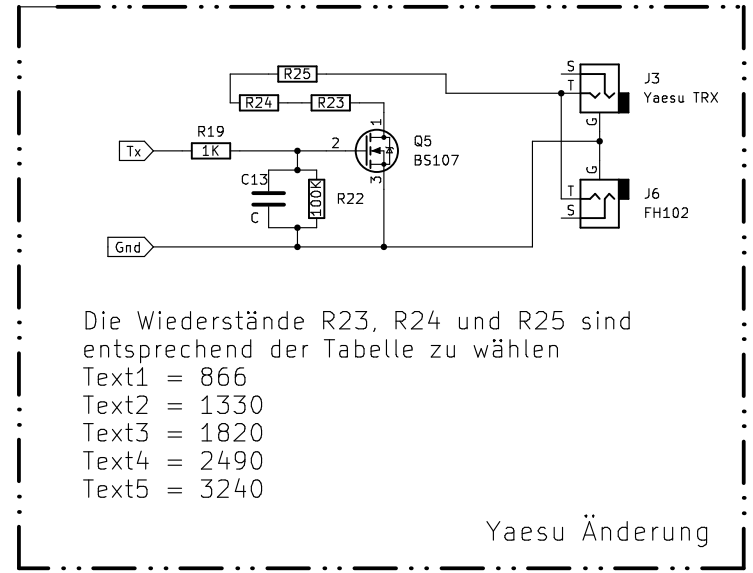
R25
R24
R23
S
T
J3
Yaesu TRX
G
Tx
R19
1K
2
1
Q5
BS107
3
C13
C
100K
R22
G
T
J6
FH102
S
Gnd

Die Wiederstände R23, R24 und R25 sind entsprechend der Tabelle zu wählen
Text1 = 866
Text2 = 1330
Text3 = 1820
Text4 = 2490
Text5 = 3240

Yaesu Änderung